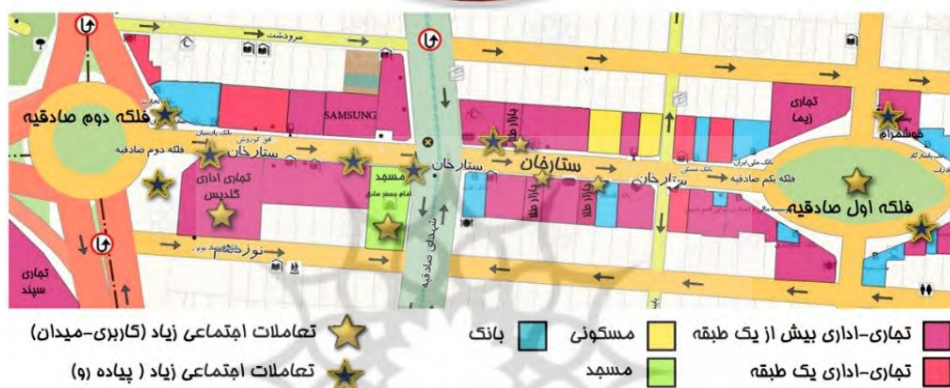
مرودشت
فلکه دوم صادقیه
فلکه دوم صادقیه
ستارخان
SAMSUNG
تجاری اداری گلدیس
مسجد
نورتجم
تجاری سپند
شهدای صادقیه
ستارخان
ستارخان
بازار ۵۵
ستارخان
تجاری زیما
کوشمراد
فلکه اول صادقیه
فلکه یکم صادقیه

تعاملات اجتماعی زیاد (کاربری-میدان)
تعاملات اجتماعی زیاد ( پیاده رو)
بانک
مسکونی
مسجد
تجاری-اداری بیش از یک طبقه
تجاری-اداری یک طبقه